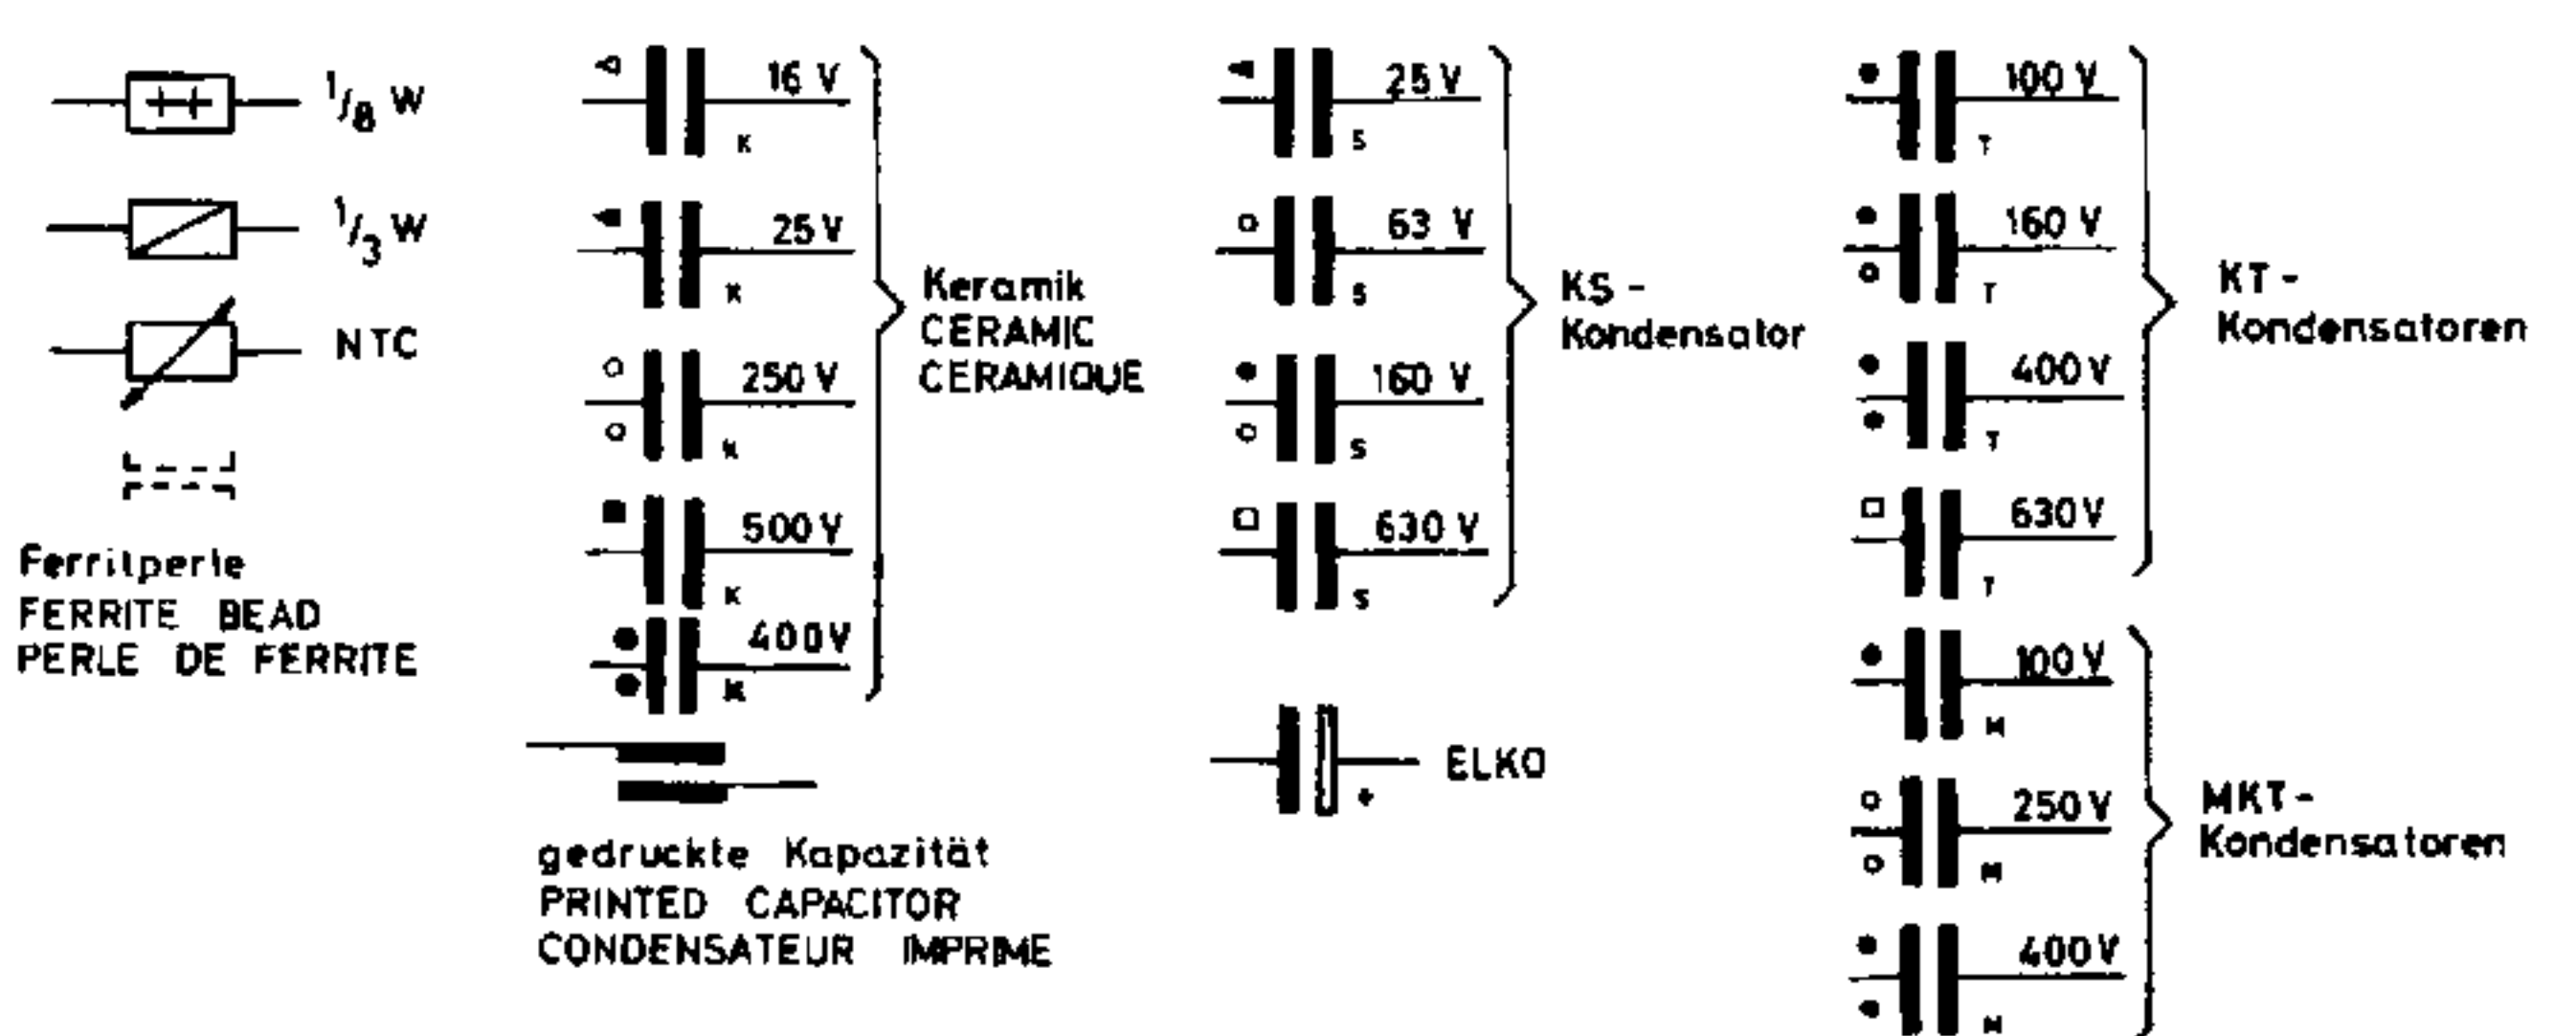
$^1/_8$ W

$^1/_3$ W

NTC

Ferritperle
FERRITE BEAD
PERLE DE FERRITE

16 V
K
25 V
K
250 V
K
500 V
K
400V
K

Keramik
CERAMIC
CERAMIQUE

gedruckte Kapazität
PRINTED CAPACITOR
CONDENSATEUR IMPRIME

25 V
S
63 V
S
160 V
S
630 V
S

KS -
Kondensator

+
ELKO

100 V
T
160 V
T
400 V
T
630 V
T

KT -
Kondensatoren

100 V
M
250 V
M
400 V
M

MKT -
Kondensatoren